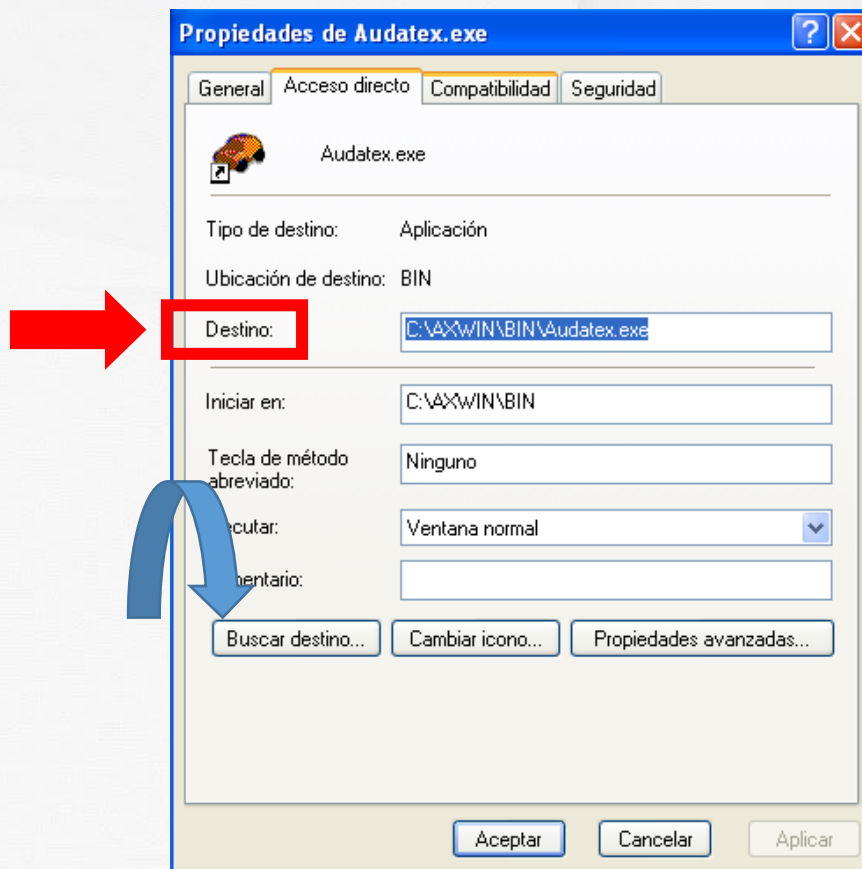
Propiedades de Audatex.exe

General | Acceso directo | Compatibilidad | Seguridad

Audatex.exe

Tipo de destino: Aplicación

Ubicación de destino: BIN

Destino: C:\AXWIN\BIN\Audatex.exe

Iniciar en: C:\AXWIN\BIN

Tecla de método abreviado: Ninguno

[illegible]ecutar: Ventana normal

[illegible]entario:

Buscar destino... Cambiar icono... Propiedades avanzadas...

Aceptar Cancelar Aplicar